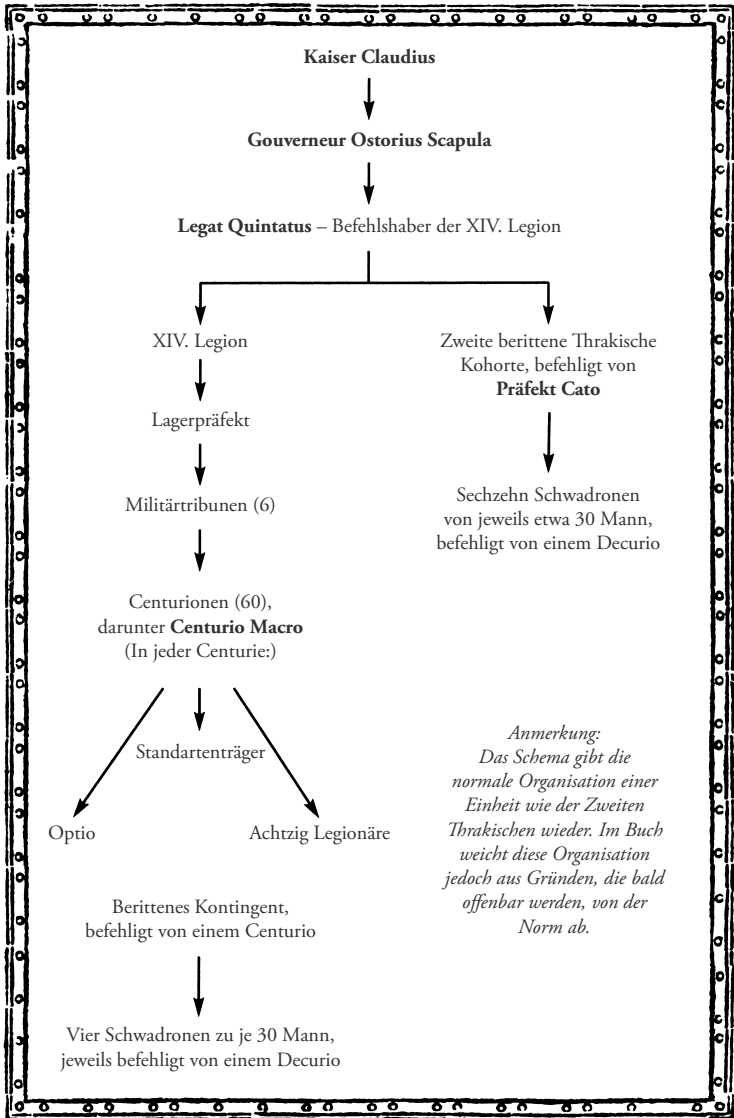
**Kaiser Claudius**

**Gouverneur Ostorius Scapula**

**Legat Quintatus** – Befehlshaber der XIV. Legion

XIV. Legion

Lagerpräfekt

Militärtribunen (6)

Centurionen (60), darunter **Centurio Macro** (In jeder Centurie:)

Standartenträger

Optio

Achtzig Legionäre

Berittenes Kontingent, befehligt von einem Centurio

Vier Schwadronen zu je 30 Mann, jeweils befehligt von einem Decurio

Zweite berittene Thrakische Kohorte, befehligt von **Präfekt Cato**

Sechzehn Schwadronen von jeweils etwa 30 Mann, befehligt von einem Decurio

*Anmerkung: Das Schema gibt die normale Organisation einer Einheit wie der Zweiten Thrakischen wieder. Im Buch weicht diese Organisation jedoch aus Gründen, die bald offenbar werden, von der Norm ab.*